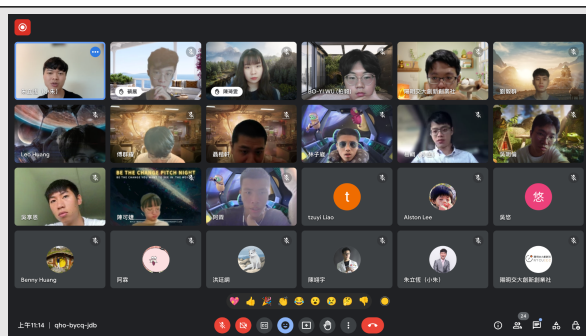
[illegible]
楊晨
陳琦萱
BO-YIWU(彭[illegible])
陽明交大創創社
劉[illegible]
Leo Huang
傅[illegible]
蕭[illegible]
林子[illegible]
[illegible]
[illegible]
宋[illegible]
BE THE CHANGE PITCH NIGHT
陳可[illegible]
阿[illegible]
t
tzuyi Liao
Alston Lee
悠
吳悠
Benny Huang
阿霖
洪廷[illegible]
陳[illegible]
朱立恆（小朱）
陽明交大創新創業社
上午11:14 | qho-bycq-jdb
24